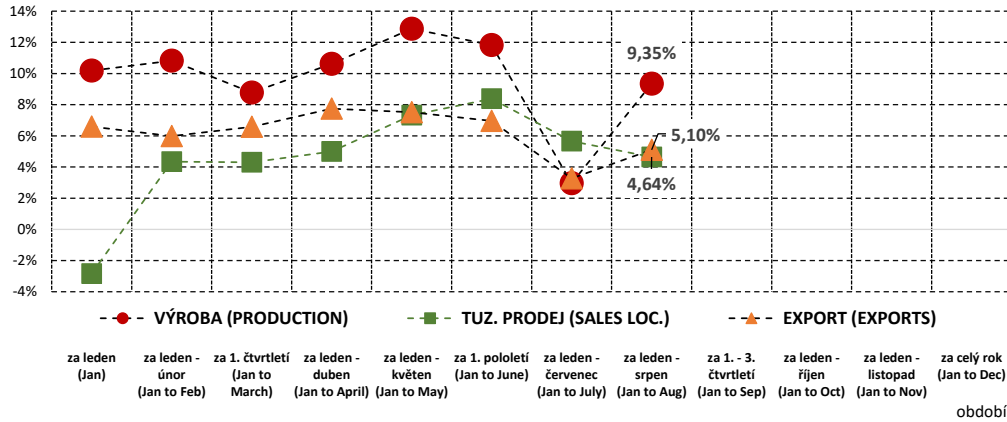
14%
12%
10%
8%
6%
4%
2%
0%
-2%
-4%

9,35%
5,10%
4,64%

VÝROBA (PRODUCTION)
TUZ. PRODEJ (SALES LOC.)
EXPORT (EXPORTS)

za leden (Jan)
za leden - únor (Jan to Feb)
za 1. čtvrtletí (Jan to March)
za leden - duben (Jan to April)
za leden - květen (Jan to May)
za 1. pololetí (Jan to June)
za leden - červenec (Jan to July)
za leden - srpen (Jan to Aug)
za 1. - 3. čtvrtletí (Jan to Sep)
za leden - říjen (Jan to Oct)
za leden - listopad (Jan to Nov)
za celý rok (Jan to Dec)

období